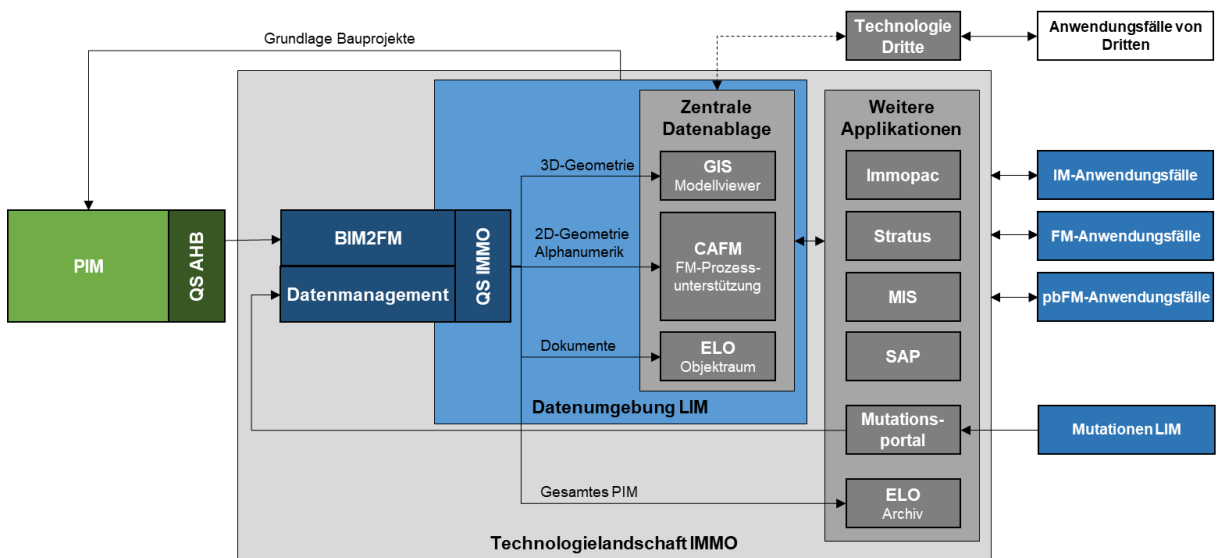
Grundlage Bauprojekte

Technologie Dritte

Anwendungsfälle von Dritten

PIM

QS AHB

BIM2FM

Datenmanagement

QS IMMO

3D-Geometrie

2D-Geometrie Alphanumerik

Dokumente

Zentrale Datenablage

GIS
Modellviewer

CAFM
FM-Prozessunterstützung

ELO
Objektraum

Datenumgebung LIM

Weitere Applikationen

Immopac

Stratus

MIS

SAP

Mutationsportal

ELO
Archiv

IM-Anwendungsfälle

FM-Anwendungsfälle

pbFM-Anwendungsfälle

Mutationen LIM

Gesamtes PIM

Technologielandschaft IMMO